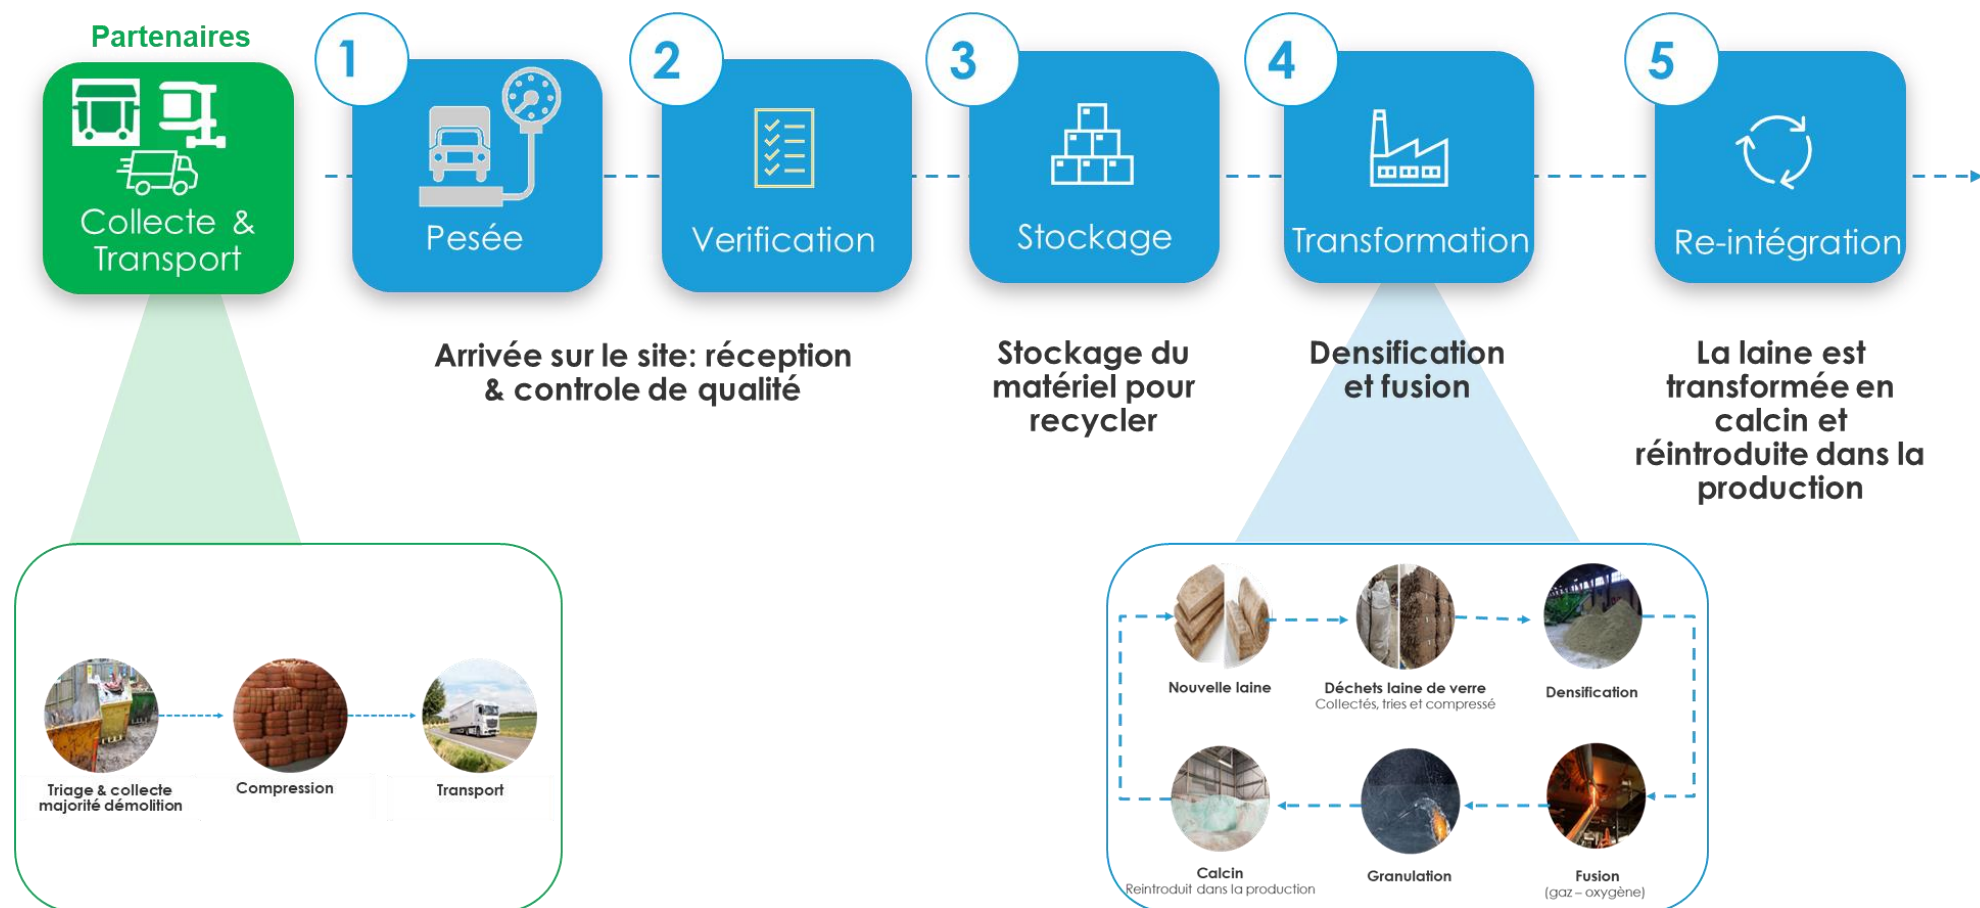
Partenaires

Collecte & Transport

1
Pesée

2
Verification

3
Stockage

4
Transformation

5
Re-intégration

Arrivée sur le site: réception & controle de qualité

Stockage du matériel pour recycler

Densification et fusion

La laine est transformée en calcin et réintroduite dans la production

Triage & collecte majorité démolition

Compression

Transport

Nouvelle laine

Déchets laine de verre
Collectés, tries et compressé

Densification

Calcin
Reintroduit dans la production

Granulation

Fusion
(gaz – oxygène)